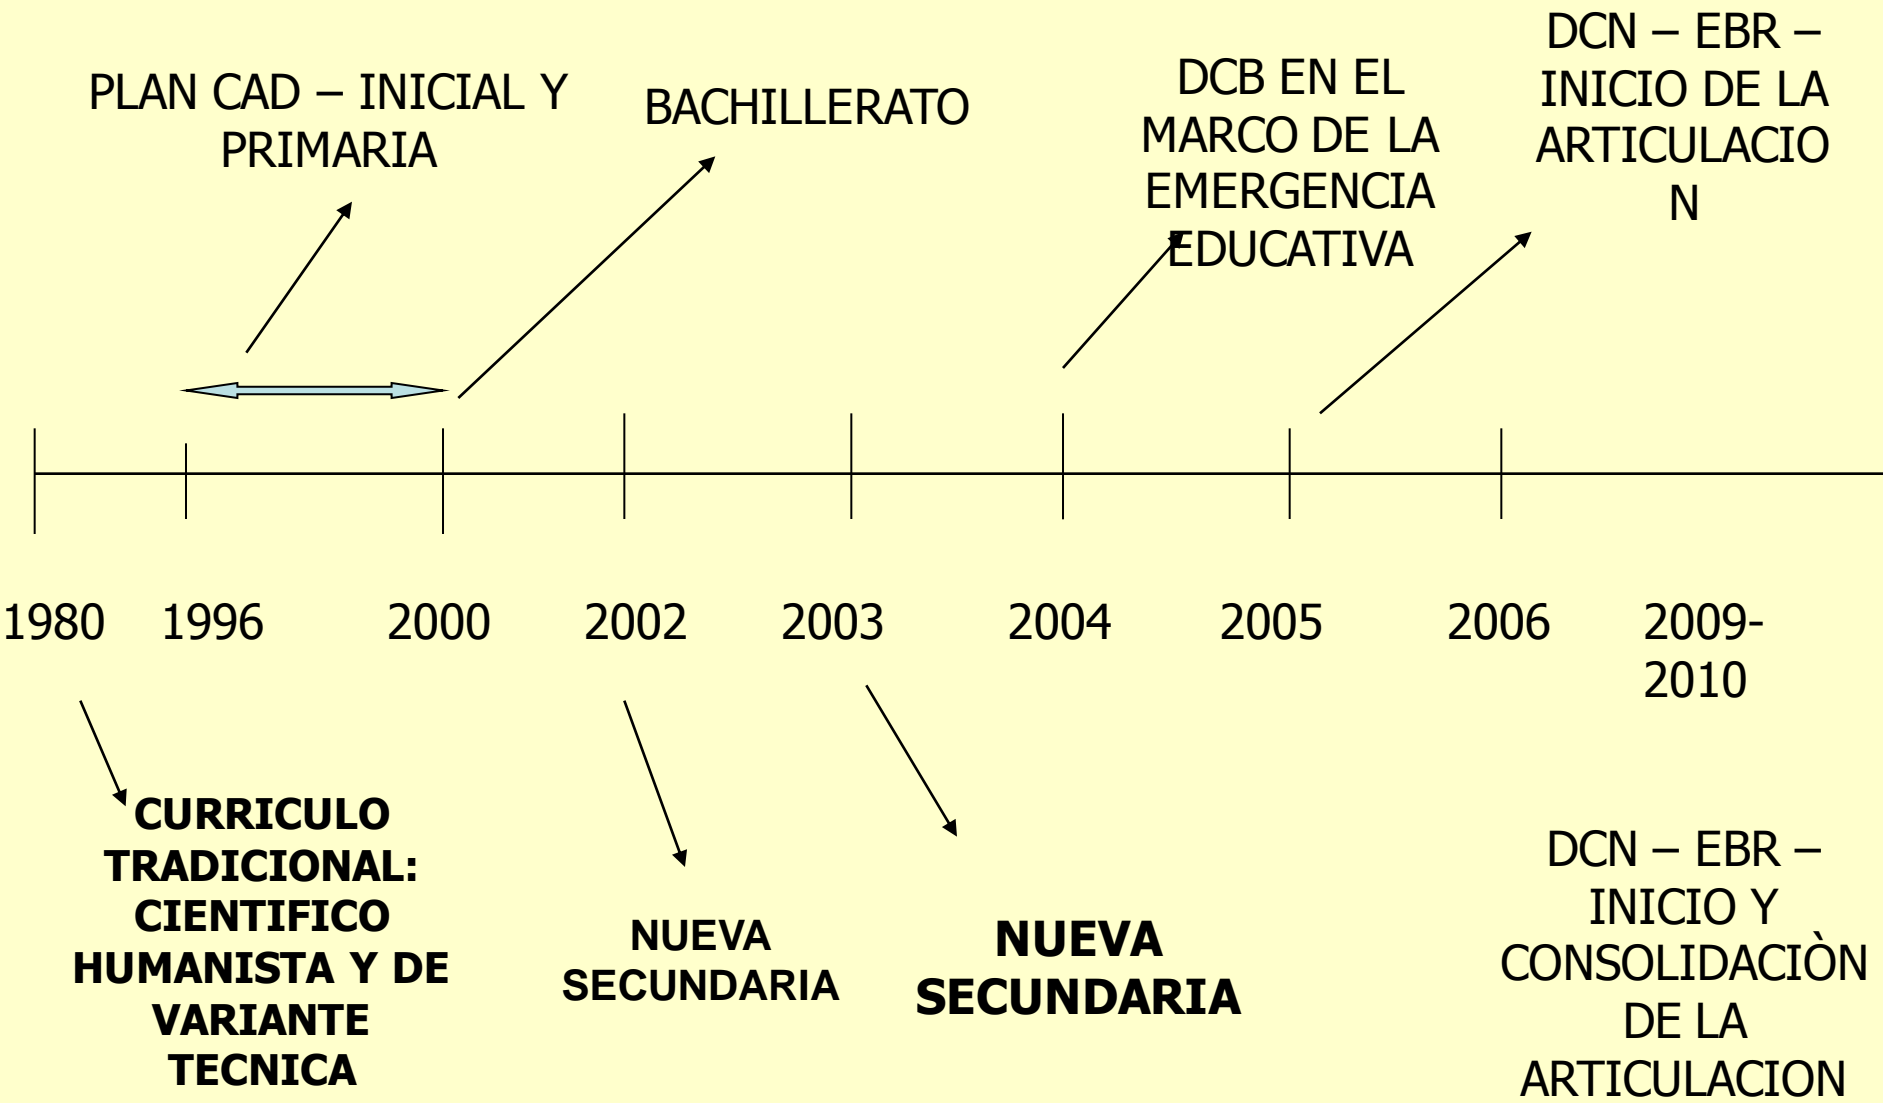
PLAN CAD – INICIAL Y PRIMARIA

BACHILLERATO

DCB EN EL MARCO DE LA EMERGENCIA EDUCATIVA

DCN – EBR – INICIO DE LA ARTICULACIO N

1980 1996 2000 2002 2003 2004 2005 2006 2009-2010

CURRICULO TRADICIONAL: CIENTIFICO HUMANISTA Y DE VARIANTE TECNICA

NUEVA SECUNDARIA

NUEVA SECUNDARIA

DCN – EBR – INICIO Y CONSOLIDACIÒN DE LA ARTICULACION